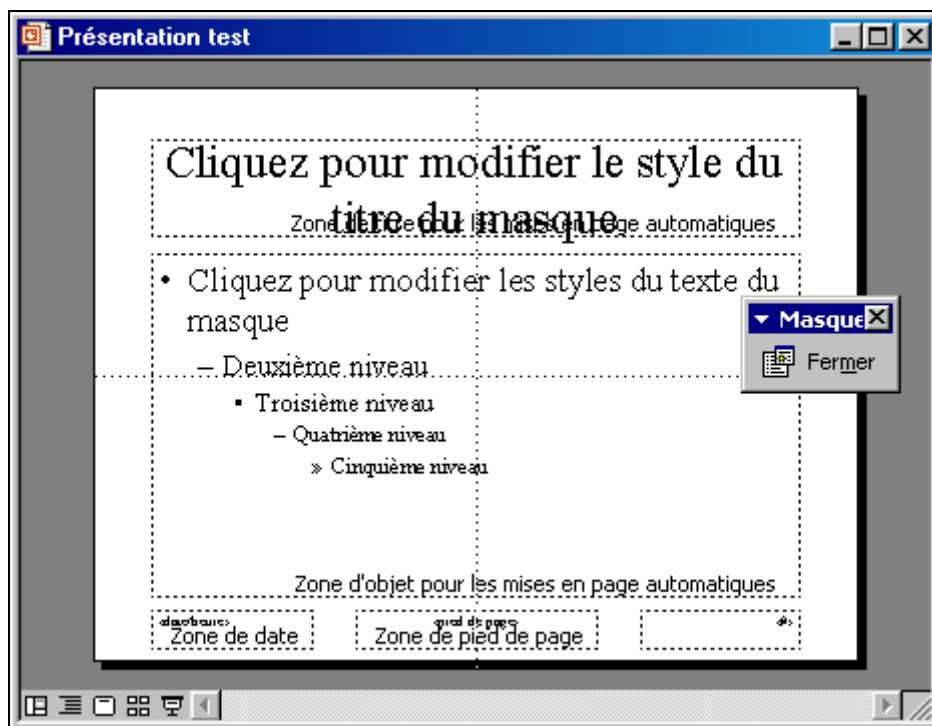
Présentation test

Cliquez pour modifier le style du titre du masque

Zone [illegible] automatiques

• Cliquez pour modifier les styles du texte du masque

– Deuxième niveau

• Troisième niveau

– Quatrième niveau

» Cinquième niveau

Zone d'objet pour les mises en page automatiques

<date/heure>
Zone de date

<pied de page>
Zone de pied de page

<#>

Masque

Fermer